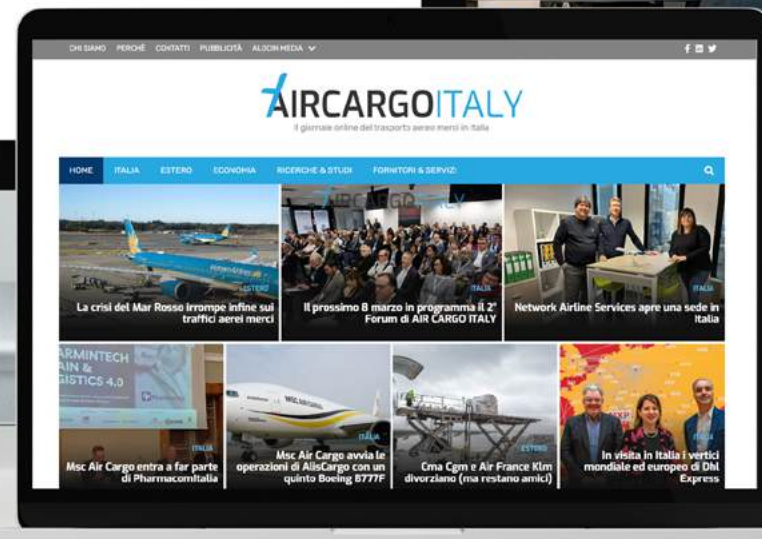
CHI SIAMO PERCHÈ CONTATTI PUBBLICITÀ ALDCIN MEDIA

AIRCARGOITALY
Il giornale online del trasporto aereo merci in Italia

HOME ITALIA ESTERO ECONOMIA RICERCHE & STUDI FORNITORI & SERVIZI

ESTERO
La crisi del Mar Rosso irrompe infine sui traffici aerei merci

ITALIA
Il prossimo 8 marzo in programma il 2° Forum di AIR CARGO ITALY

ITALIA
Network Airline Services apre una sede in Italia

ARMINTECH
AIN &
GISTICS 4.0

ITALIA
Msc Air Cargo entra a far parte di Pharmacomitalia

ITALIA
Msc Air Cargo avvia le operazioni di AlisCargo con un quinto Boeing B777F

ESTERO
Cma Cgm e Air France Klm divorziano (ma restano amici)

ITALIA
In visita in Italia i vertici mondiale ed europeo di Dhl Express